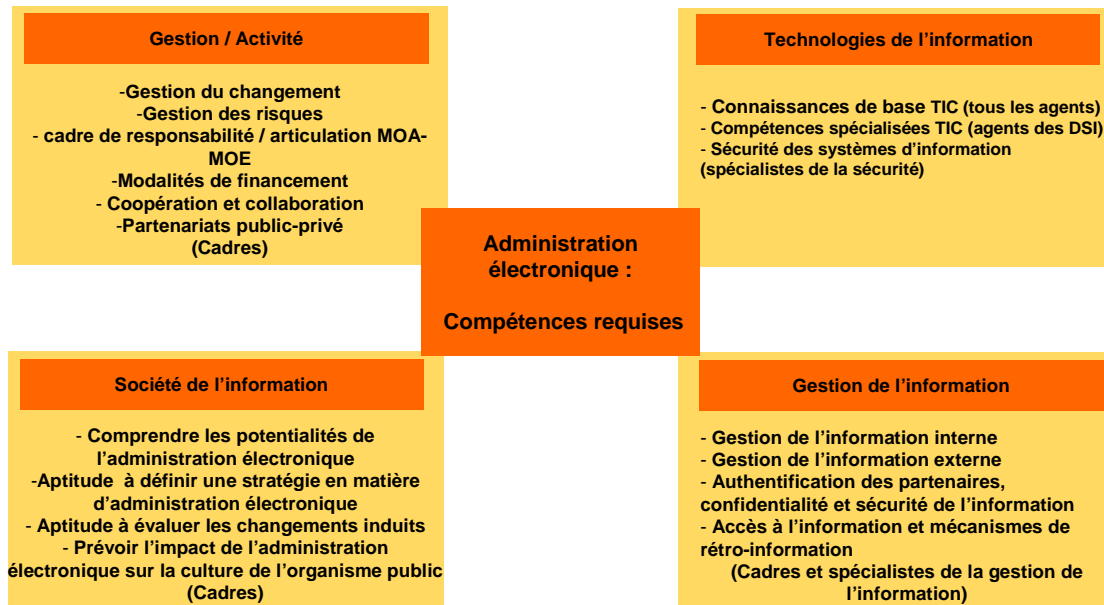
Gestion / Activité

-Gestion du changement
-Gestion des risques
- cadre de responsabilité / articulation MOA-MOE
-Modalités de financement
- Coopération et collaboration
-Partenariats public-privé
(Cadres)

Technologies de l'information

- Connaissances de base TIC (tous les agents)
- Compétences spécialisées TIC (agents des DSI)
- Sécurité des systèmes d'information (spécialistes de la sécurité)

Administration électronique :

Compétences requises

Société de l'information

- Comprendre les potentialités de l'administration électronique
-Aptitude à définir une stratégie en matière d'administration électronique
- Aptitude à évaluer les changements induits
- Prévoir l'impact de l'administration électronique sur la culture de l'organisme public
(Cadres)

Gestion de l'information

- Gestion de l'information interne
- Gestion de l'information externe
- Authentification des partenaires, confidentialité et sécurité de l'information
- Accès à l'information et mécanismes de rétro-information
(Cadres et spécialistes de la gestion de l'information)